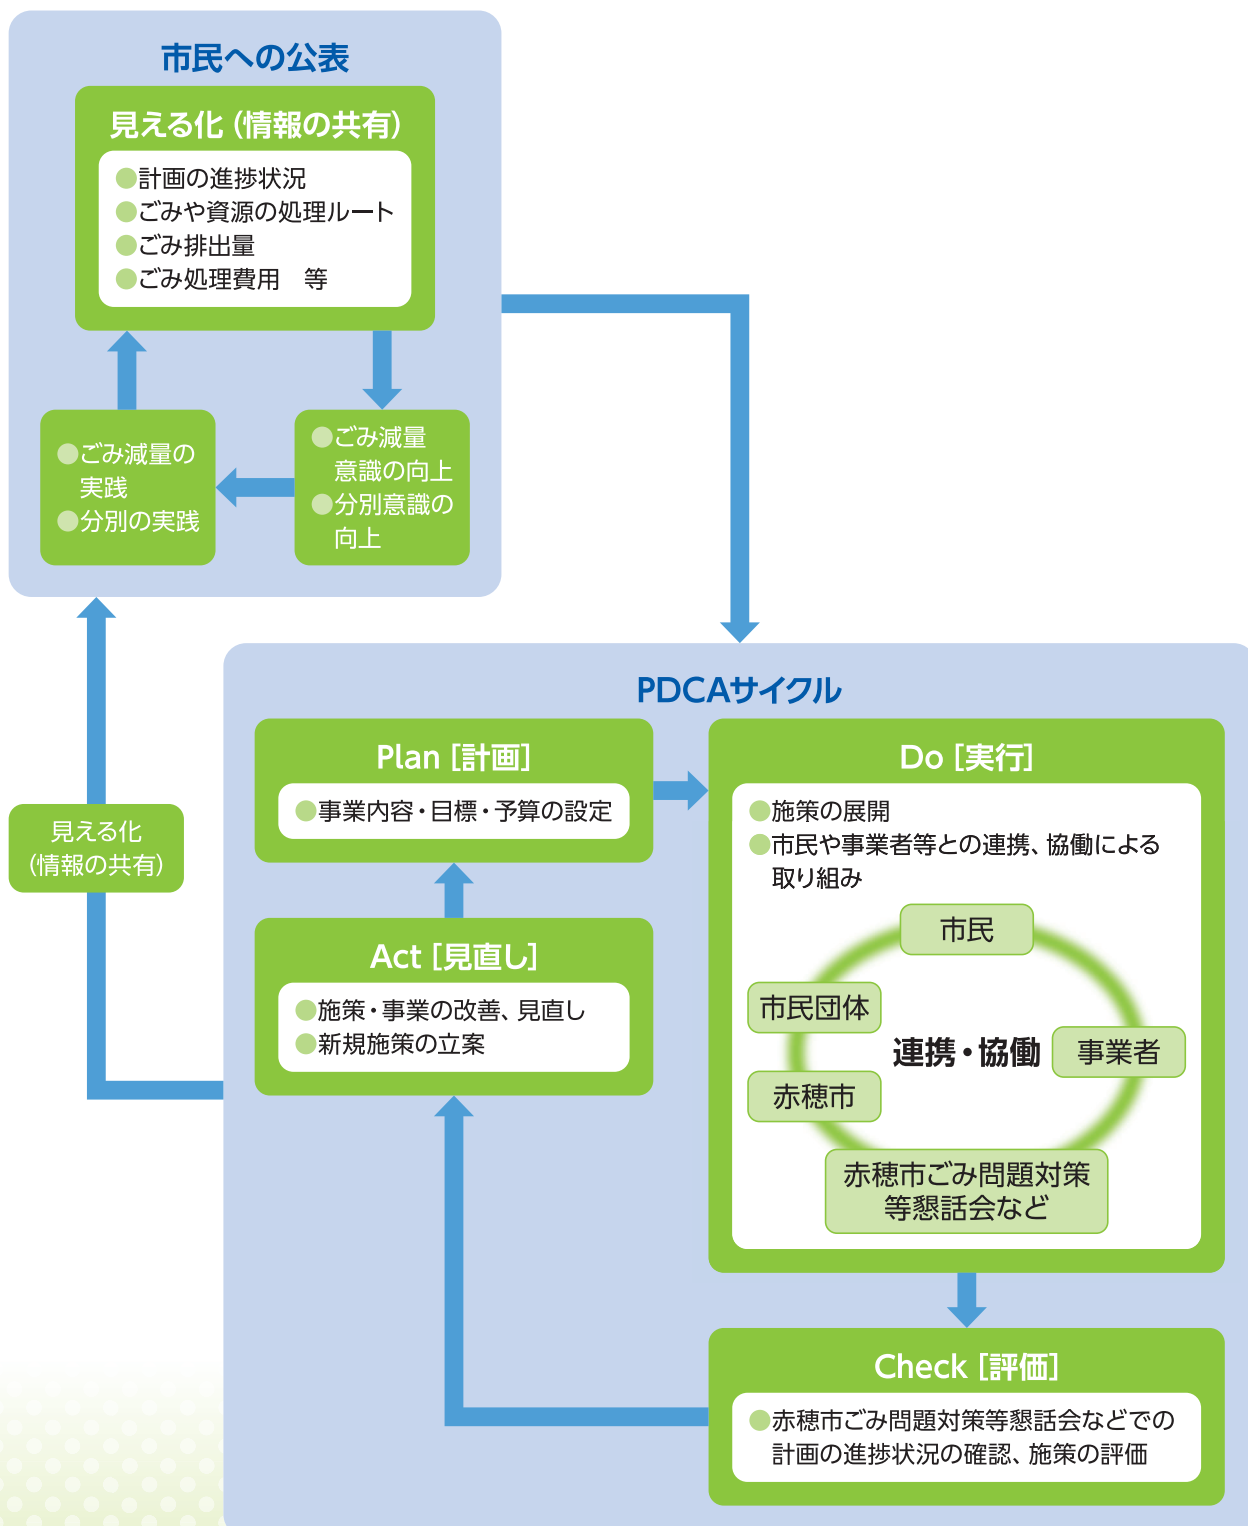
市民への公表

見える化（情報の共有）

●計画の進捗状況
●ごみや資源の処理ルート
●ごみ排出量
●ごみ処理費用　等

●ごみ減量の実践
●分別の実践

●ごみ減量意識の向上
●分別意識の向上

見える化
（情報の共有）

PDCAサイクル

Plan［計画］
●事業内容・目標・予算の設定

Do［実行］
●施策の展開
●市民や事業者等との連携、協働による取り組み

市民
市民団体
連携・協働
事業者
赤穂市
赤穂市ごみ問題対策等懇話会など

Act［見直し］
●施策・事業の改善、見直し
●新規施策の立案

Check［評価］
●赤穂市ごみ問題対策等懇話会などでの計画の進捗状況の確認、施策の評価